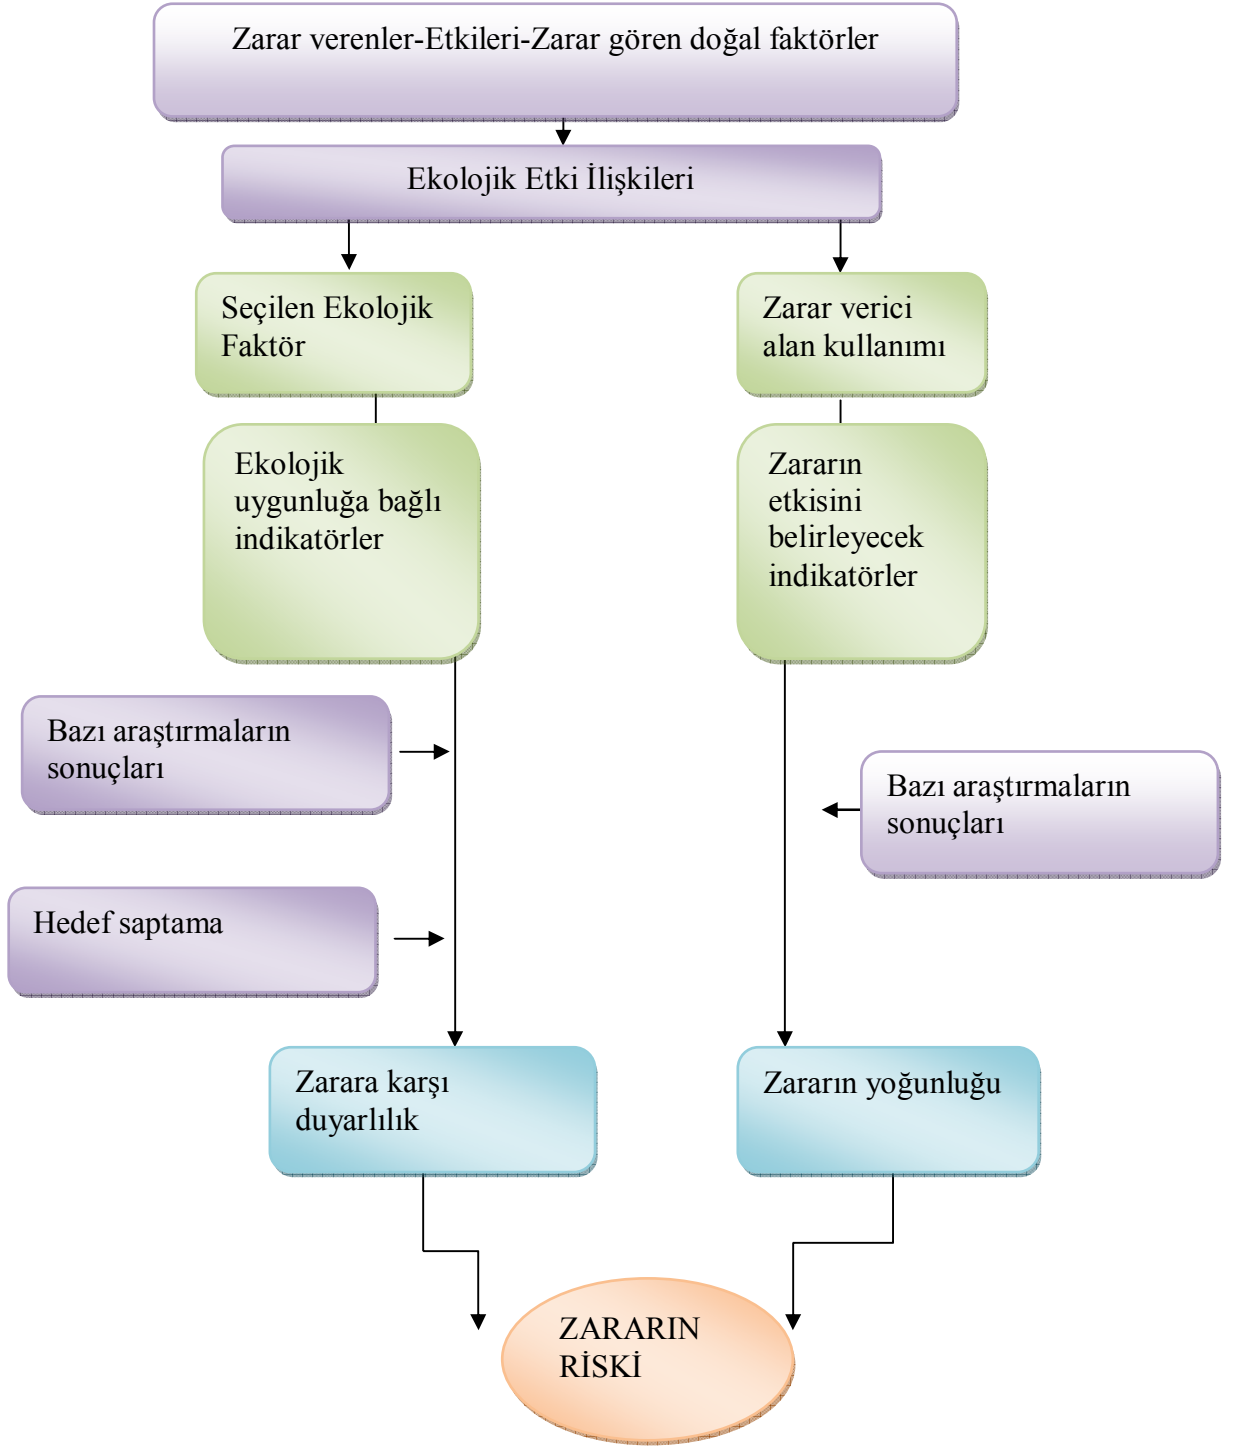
Zarar verenler-Etkileri-Zarar gören doğal faktörler

Ekolojik Etki İlişkileri

Seçilen Ekolojik Faktör

Ekolojik uygunluğa bağlı indikatörler

Bazı araştırmaların sonuçları

Hedef saptama

Zarara karşı duyarlılık

Zarar verici alan kullanımı

Zararın etkisini belirleyecek indikatörler

Bazı araştırmaların sonuçları

Zararın yoğunluğu

ZARARIN RİSKİ